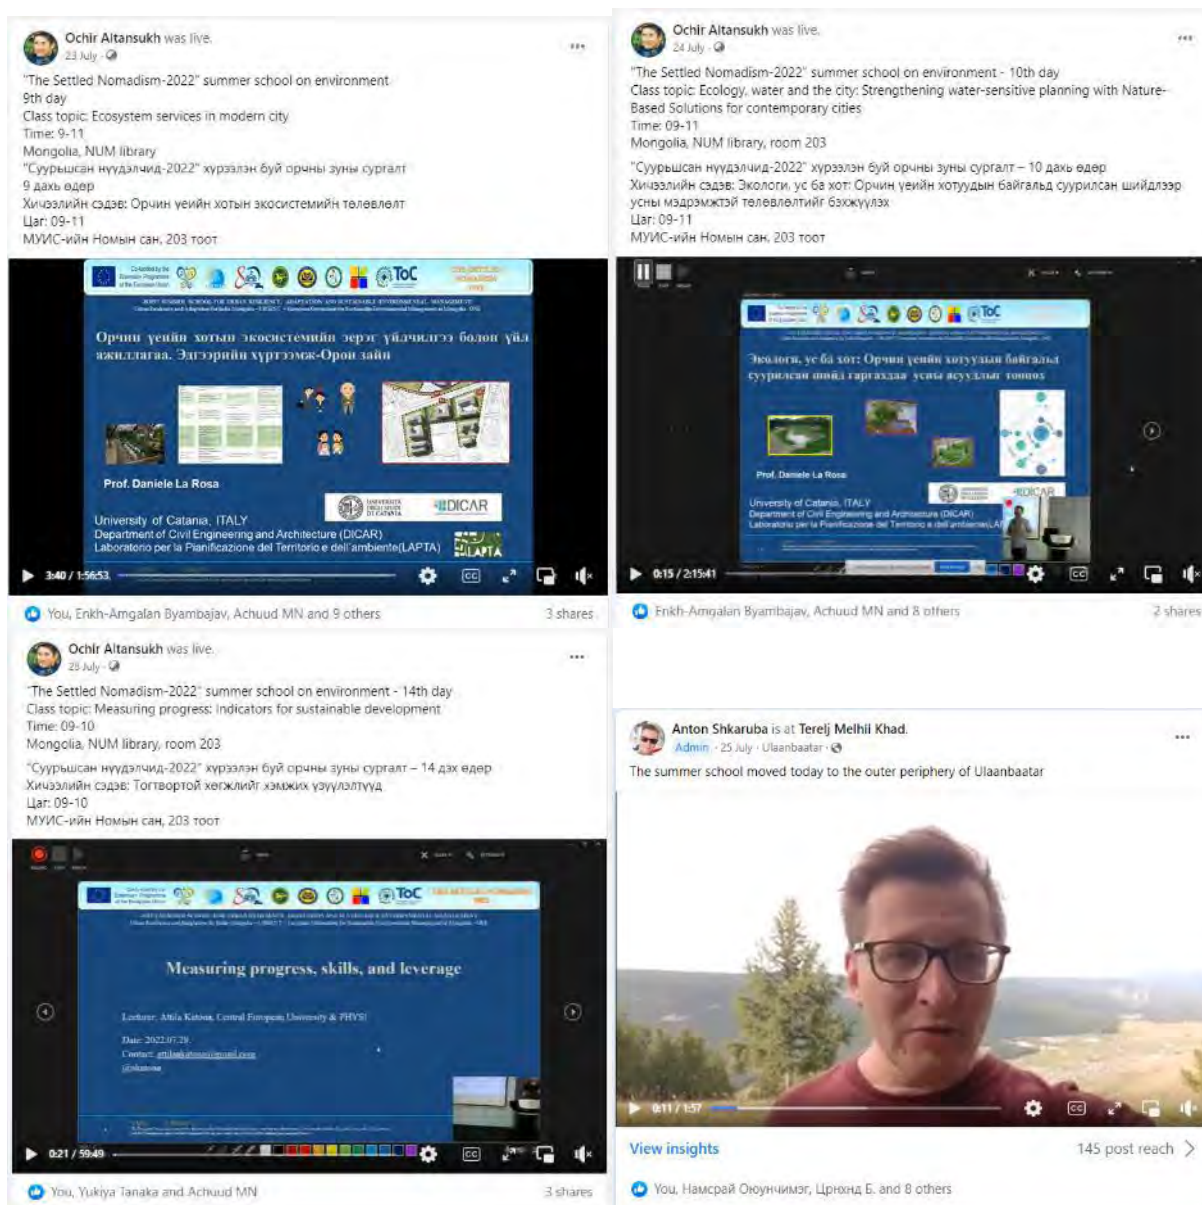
Ochir Altansukh was live.
23 July ·

"The Settled Nomadism-2022" summer school on environment
9th day
Class topic: Ecosystem services in modern city
Time: 9-11
Mongolia, NUM library
"Суурьшсан нүүдэлчид-2022" хурээлэн буй орчны зуны сургалт
9 дахь өдөр
Хичээлийн сэдэв: Орчин үеийн хотын экосистемийн төлөвлөлт
Цаг: 09-11
МУИС-ийн Номын сан, 203 тоот

Орчин үеийн хотын экосистемийн зэрэг үйлчилгээ болон үйл ажиллагаа. Эдгээрийн хуртээмж-Орон зайн

Prof. Daniele La Rosa

DICAR

University of Catania, ITALY
Department of Civil Engineering and Architecture (DICAR)
Laboratorio per la Pianificazione del Territorio e dell'ambiente(LAPTA)

LAPTA

3:40 / 1:56:53

You, Enkh-Amgalan Byambajav, Achuud MN and 9 others
3 shares

Ochir Altansukh was live.
24 July ·

"The Settled Nomadism-2022" summer school on environment - 10th day
Class topic: Ecology, water and the city: Strengthening water-sensitive planning with Nature-Based Solutions for contemporary cities
Time: 09-11
Mongolia, NUM library, room 203
"Суурьшсан нүүдэлчид-2022" хурээлэн буй орчны зуны сургалт – 10 дахь өдөр
Хичээлийн сэдэв: Экологи, ус ба хот: Орчин үеийн хотуудын байгальд суурилсан шийдлээр усны мэдрэмжтэй төлөвлөлтийг бэхжүүлэх
Цаг: 09-11
МУИС-ийн Номын сан, 203 тоот

Экологи, ус ба хот: Орчин үеийн хотуудын байгальд суурилсан шийд гаргахдаа усны асуудлын төлөв

Prof. Daniele La Rosa

University of Catania, ITALY
Department of Civil Engineering and Architecture (DICAR)
Laboratorio per la Pianificazione del Territorio e dell'ambiente(LA

0:15 / 2:15:41

Enkh-Amgalan Byambajav, Achuud MN and 8 others
2 shares

Ochir Altansukh was live.
28 July ·

"The Settled Nomadism-2022" summer school on environment - 14th day
Class topic: Measuring progress: Indicators for sustainable development
Time: 09-10
Mongolia, NUM library, room 203
"Суурьшсан нүүдэлчид-2022" хурээлэн буй орчны зуны сургалт – 14 дэх өдөр
Хичээлийн сэдэв: Тогтвортой хөгжлийг хэмжих үзүүлэлтүүд
Цаг: 09-10
МУИС-ийн Номын сан, 203 тоот

Measuring progress, skills, and leverage

Lecturer: Attila Kiss, Central European University & PHYSI
Date: 2022.07.28.
Contact: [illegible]

0:21 / 59:49

You, Yukiya Tanaka and Achuud MN
3 shares

Anton Shkaruba is at Terelj Melhii Khad.
Admin · 25 July · Ulaanbaatar ·
The summer school moved today to the outer periphery of Ulaanbaatar

0:11 / 1:57

View insights
145 post reach

You, Намсрай Оюунчимэг, Цэрхэд Б. and 8 others